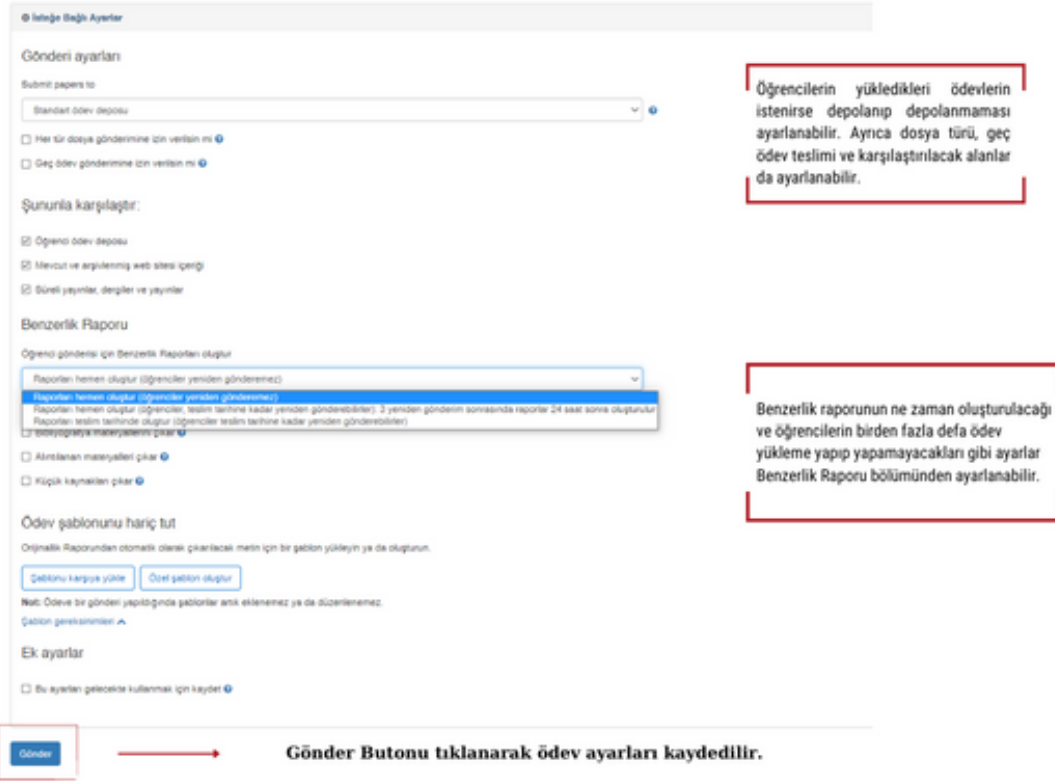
İsteğe Bağlı Ayarlar

Gönderi ayarları

Submit papers to

Standart ödev deposu

Her tür dosya gönderimine izin verilsin mi

Geç ödev gönderimine izin verilsin mi

Şununla karşılaştır:

Öğrenci ödev deposu

Mevcut ve arşivlenmiş web sitesi içeriği

Süreli yayınlar, dergiler ve yayınlar

Benzerlik Raporu

Öğrenci gönderisi için Benzerlik Raporları oluştur

Raporları hemen oluştur (öğrenciler yeniden gönderemez)

Raporları hemen oluştur (öğrenciler yeniden gönderemez)

Raporları hemen oluştur (öğrenciler, teslim tarihine kadar yeniden gönderebilirler): 3 yeniden gönderim sonrasında raporlar 24 saat sonra oluşturulur

Raporları teslim tarihinde oluştur (öğrenciler teslim tarihine kadar yeniden gönderebilirler)

Bibliyografya materyallerini çıkar

Alıntılanan materyalleri çıkar

Küçük kaynakları çıkar

Ödev şablonunu hariç tut

Orijinallik Raporundan otomatik olarak çıkarılacak metin için bir şablon yükleyin ya da oluşturun.

Şablonu karşıya yükle

Özel şablon oluştur

Not: Ödeve bir gönderi yapıldığında şablonlar artık eklenemez ya da düzenlenemez.

Şablon gereksinimleri

Ek ayarlar

Bu ayarları gelecekte kullanmak için kaydet

Gönder

Öğrencilerin yükledikleri ödevlerin istenirse depolanıp depolanmaması ayarlanabilir. Ayrıca dosya türü, geç ödev teslimi ve karşılaştırılacak alanlar da ayarlanabilir.

Benzerlik raporunun ne zaman oluşturulacağı ve öğrencilerin birden fazla defa ödev yükleme yapıp yapamayacakları gibi ayarlar Benzerlik Raporu bölümünden ayarlanabilir.

Gönder Butonu tıklanarak ödev ayarları kaydedilir.